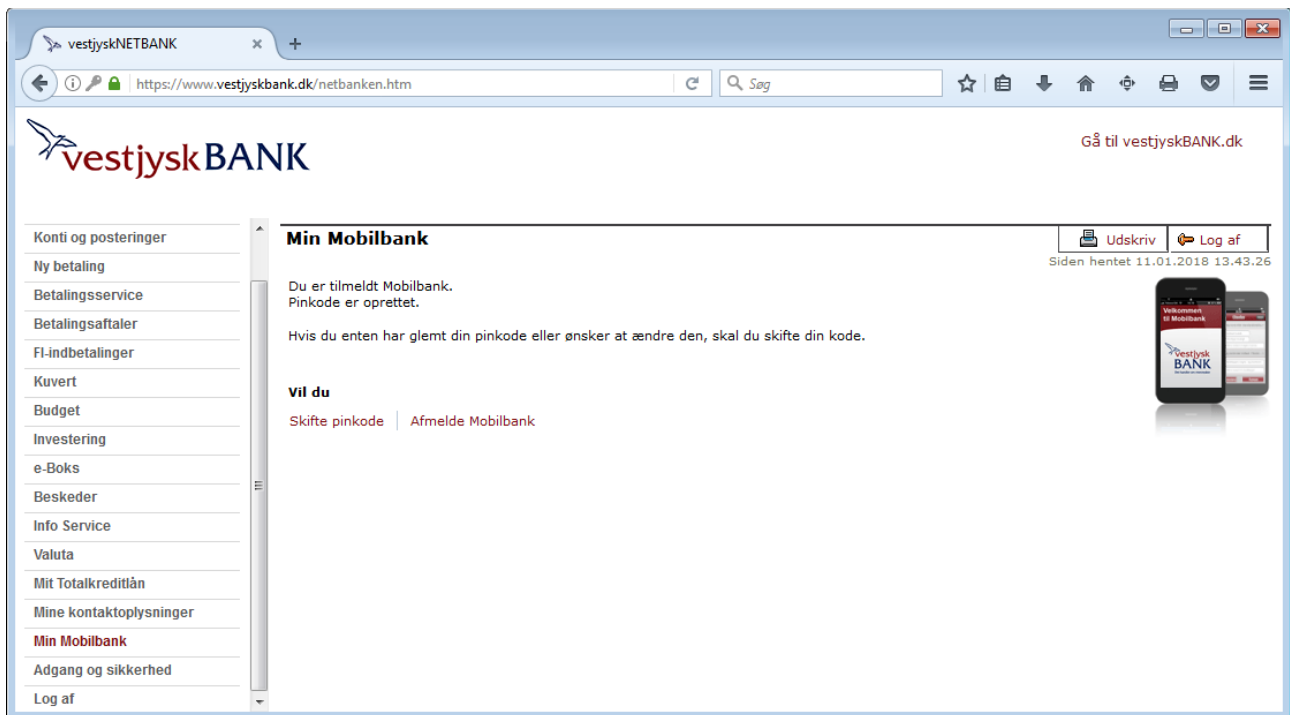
vestjyskNETBANK

https://www.vestjyskbank.dk/netbanken.htm

Søg

vestjyskBANK

Gå til vestjyskBANK.dk

Konti og posteringer
Ny betaling
Betalingsservice
Betalingsaftaler
FI-indbetalinger
Kuvert
Budget
Investering
e-Boks
Beskeder
Info Service
Valuta
Mit Totalkreditlån
Mine kontaktoplysninger
Min Mobilbank
Adgang og sikkerhed
Log af

Min Mobilbank

Udskriv
Log af

Siden hentet 11.01.2018 13.43.26

Du er tilmeldt Mobilbank.
Pinkode er oprettet.

Hvis du enten har glemt din pinkode eller ønsker at ændre den, skal du skifte din kode.

Velkommen til Mobilbank

vestjysk BANK

Vil du

Skifte pinkode
Afmelde Mobilbank